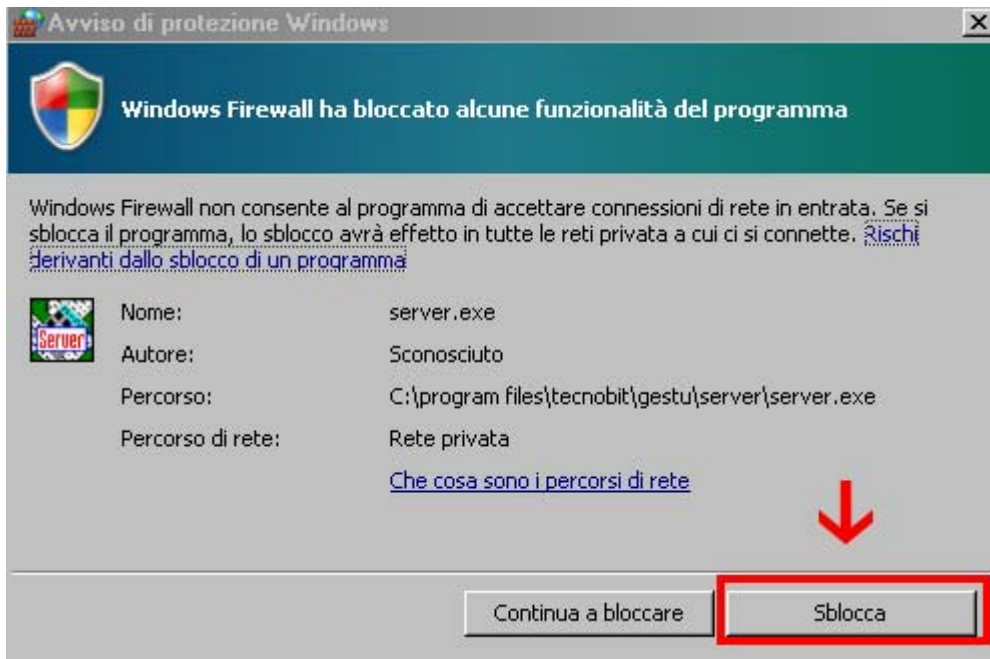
Avviso di protezione Windows

×

Windows Firewall ha bloccato alcune funzionalità del programma

Windows Firewall non consente al programma di accettare connessioni di rete in entrata. Se si sblocca il programma, lo sblocco avrà effetto in tutte le reti privata a cui ci si connette. Rischi derivanti dallo sblocco di un programma

Server

| Nome: | server.exe |
|---|---|
| Autore: | Sconosciuto |
| Percorso: | C:\program files\tecnobit\gestu\server\server.exe |
| Percorso di rete: | Rete privata |

Che cosa sono i percorsi di rete

Continua a bloccare

Sblocca